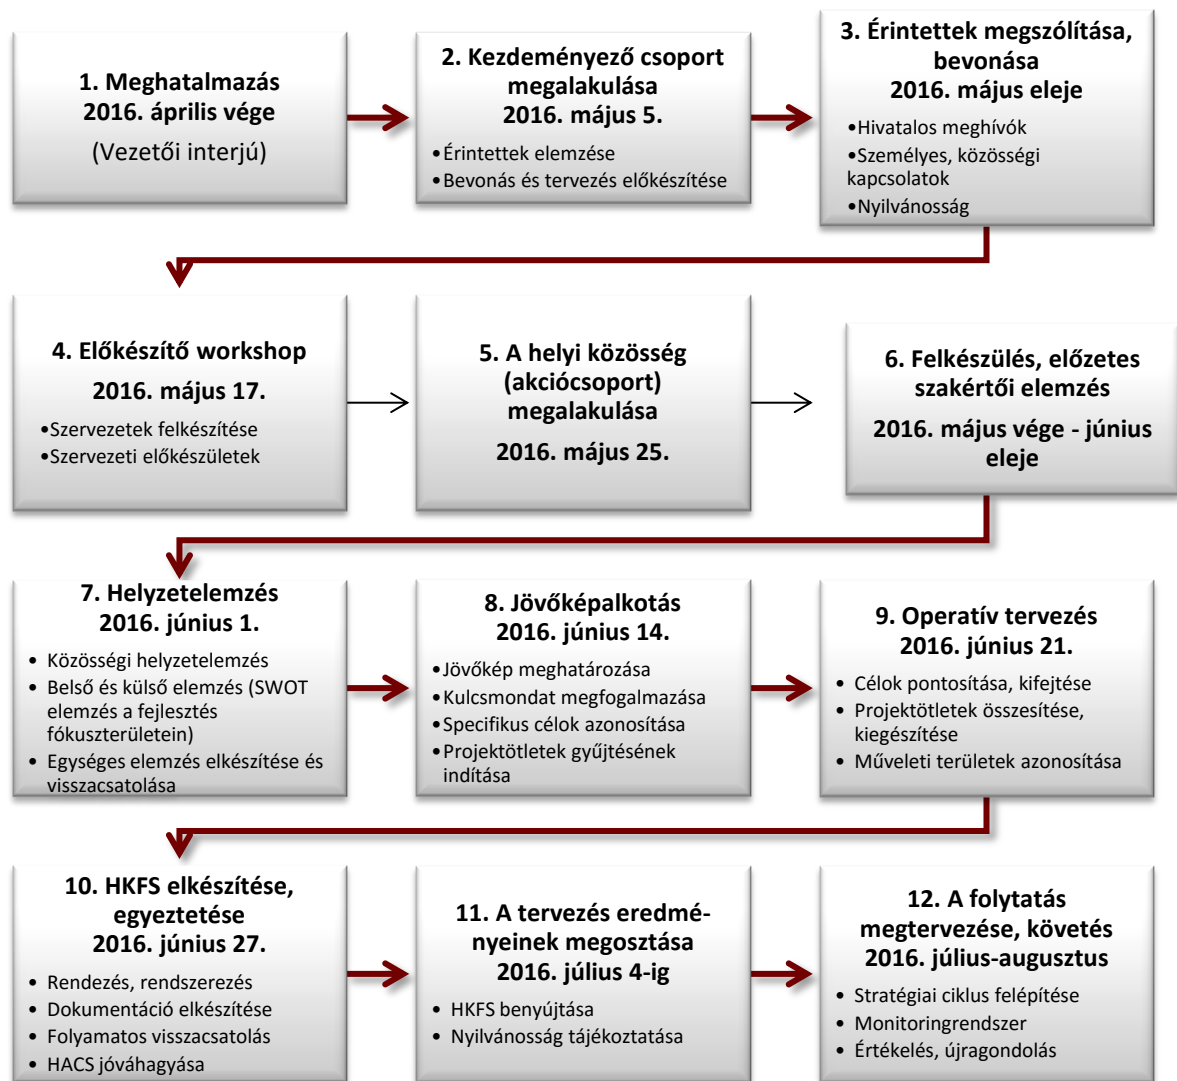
1. Meghatalmazás
2016. április vége
(Vezetői interjú)

2. Kezdeményező csoport megalakulása
2016. május 5.
•Érintettek elemzése
•Bevonás és tervezés előkészítése

3. Érintettek megszólítása, bevonása
2016. május eleje
•Hivatalos meghívók
•Személyes, közösségi kapcsolatok
•Nyilvánosság

4. Előkészítő workshop
2016. május 17.
•Szervezetek felkészítése
•Szervezeti előkészületek

5. A helyi közösség (akciócsoport) megalakulása
2016. május 25.

6. Felkészülés, előzetes szakértői elemzés
2016. május vége - június eleje

7. Helyzetelemzés
2016. június 1.
• Közösségi helyzetelemzés
• Belső és külső elemzés (SWOT elemzés a fejlesztés fókuszterületein)
• Egységes elemzés elkészítése és visszacsatolása

8. Jövőképalkotás
2016. június 14.
•Jövőkép meghatározása
•Kulcsmondat megfogalmazása
•Specifikus célok azonosítása
•Projektötletek gyűjtésének indítása

9. Operatív tervezés
2016. június 21.
• Célok pontosítása, kifejtése
• Projektötletek összesítése, kiegészítése
• Műveleti területek azonosítása

10. HKFS elkészítése, egyeztetése
2016. június 27.
• Rendezés, rendszerezés
• Dokumentáció elkészítése
• Folyamatos visszacsatolás
• HACS jóváhagyása

11. A tervezés eredményeinek megosztása
2016. július 4-ig
• HKFS benyújtása
• Nyilvánosság tájékoztatása

12. A folytatás megtervezése, követés
2016. július-augusztus
• Stratégiai ciklus felépítése
• Monitoringrendszer
• Értékelés, újragondolás